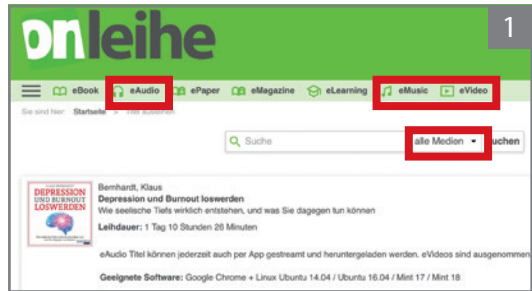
onleihe

1

eBook eAudio ePaper eMagazine eLearning eMusic eVideo

Sie sind hier: Startseite > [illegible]

Suche

alle Medien

uchen

DEPRESSION UND BURNOUT LOSWERDEN

Bernhardt, Klaus

Depression und Burnout loswerden

Wie seelische Tiefs wirklich entstehen, und was Sie dagegen tun können

Leihdauer: 1 Tag 10 Stunden 26 Minuten

eAudio Titel können jederzeit auch per App gestreamt und heruntergeladen werden. eVideos sind ausgenomm

Geeignete Software: Google Chrome + Linux Ubuntu 14.04 / Ubuntu 16.04 / Mint 17 / Mint 18